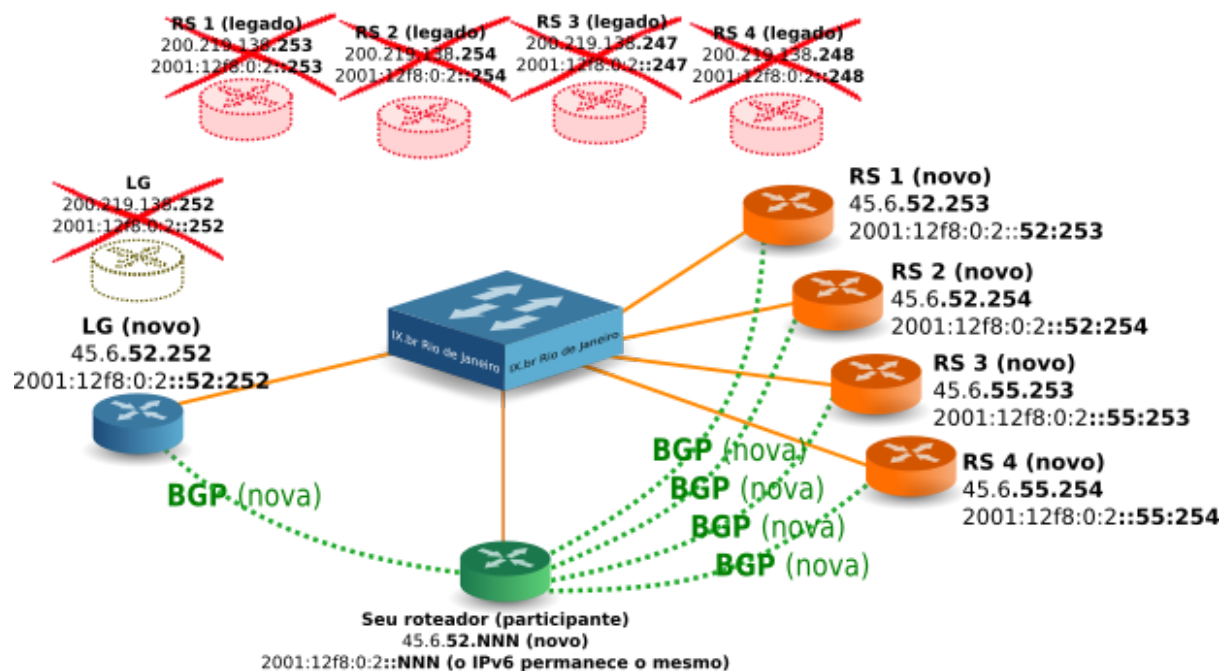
RS 1 (legado)
200.219.138.**253**
2001:12f8:0:2::**253**

RS 2 (legado)
200.219.138.**254**
2001:12f8:0:2::**254**

RS 3 (legado)
200.219.138.**247**
2001:12f8:0:2::**247**

RS 4 (legado)
200.219.138.**248**
2001:12f8:0:2::**248**

LG
200.219.138.**252**
2001:12f8:0:2::**252**

RS 1 (novo)
45.6.**52.253**
2001:12f8:0:2::**52:253**

RS 2 (novo)
45.6.**52.254**
2001:12f8:0:2::**52:254**

LG (novo)
45.6.**52.252**
2001:12f8:0:2::**52:252**

IX.br Rio de Janeiro
IX.br Rio de Janeiro

RS 3 (novo)
45.6.**55.253**
2001:12f8:0:2::**55:253**

RS 4 (novo)
45.6.**55.254**
2001:12f8:0:2::**55:254**

BGP (nova)
BGP (nova)
BGP (nova)
BGP (nova)
BGP (nova)

Seu roteador (participante)
45.6.**52.NNN** (novo)
2001:12f8:0:2::**NNN** (o IPv6 permanece o mesmo)